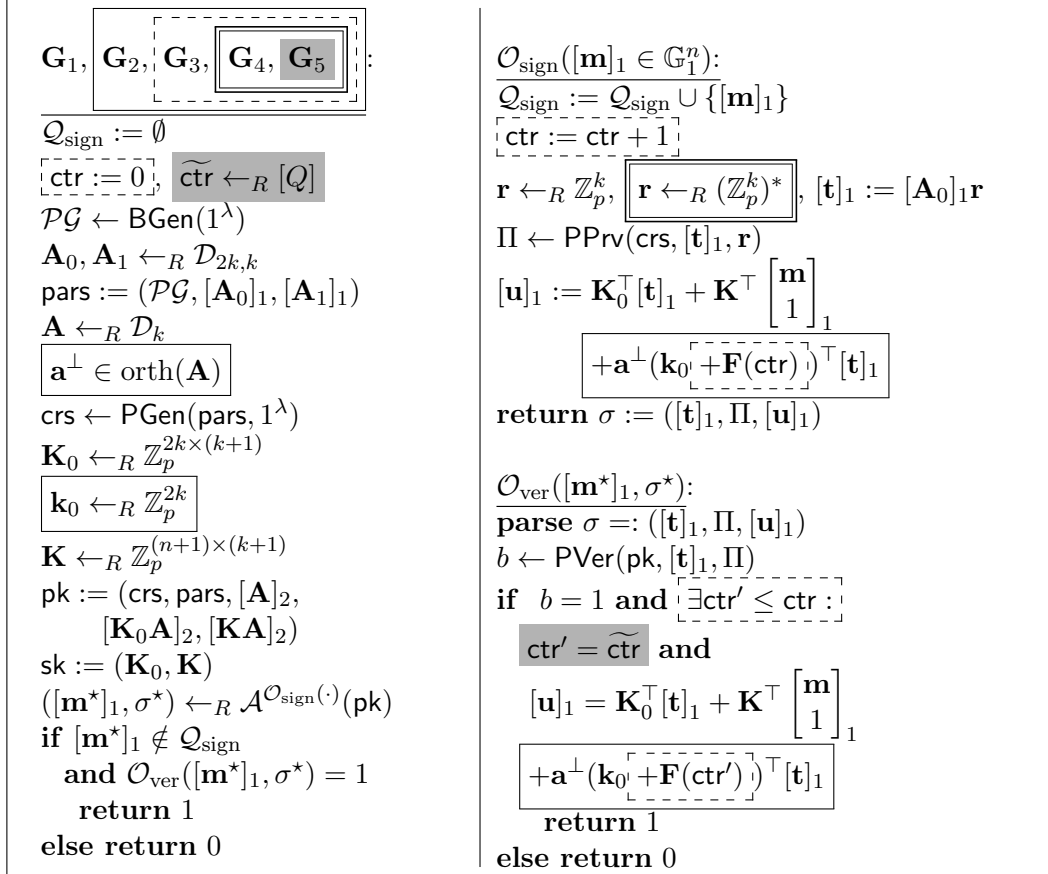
$\mathbf{G}_1, \mathbf{G}_2, \mathbf{G}_3, \mathbf{G}_4, \mathbf{G}_5$:

$\mathcal{Q}_{\text{sign}} := \emptyset$
$\mathsf{ctr} := 0$, $\widetilde{\mathsf{ctr}} \leftarrow_R [Q]$
$\mathcal{PG} \leftarrow \mathsf{BGen}(1^\lambda)$
$\mathbf{A}_0, \mathbf{A}_1 \leftarrow_R \mathcal{D}_{2k,k}$
$\mathsf{pars} := (\mathcal{PG}, [\mathbf{A}_0]_1, [\mathbf{A}_1]_1)$
$\mathbf{A} \leftarrow_R \mathcal{D}_k$
$\mathbf{a}^\perp \in \mathrm{orth}(\mathbf{A})$
$\mathsf{crs} \leftarrow \mathsf{PGen}(\mathsf{pars}, 1^\lambda)$
$\mathbf{K}_0 \leftarrow_R \mathbb{Z}_p^{2k \times (k+1)}$
$\mathbf{k}_0 \leftarrow_R \mathbb{Z}_p^{2k}$
$\mathbf{K} \leftarrow_R \mathbb{Z}_p^{(n+1) \times (k+1)}$
$\mathsf{pk} := (\mathsf{crs}, \mathsf{pars}, [\mathbf{A}]_2, [\mathbf{K}_0\mathbf{A}]_2, [\mathbf{K}\mathbf{A}]_2)$
$\mathsf{sk} := (\mathbf{K}_0, \mathbf{K})$
$([\mathbf{m}^\star]_1, \sigma^\star) \leftarrow_R \mathcal{A}^{\mathcal{O}_{\text{sign}}(\cdot)}(\mathsf{pk})$
**if** $[\mathbf{m}^\star]_1 \notin \mathcal{Q}_{\text{sign}}$
**and** $\mathcal{O}_{\text{ver}}([\mathbf{m}^\star]_1, \sigma^\star) = 1$
**return** $1$
**else return** $0$

$\mathcal{O}_{\text{sign}}([\mathbf{m}]_1 \in \mathbb{G}_1^n)$:
$\mathcal{Q}_{\text{sign}} := \mathcal{Q}_{\text{sign}} \cup \{[\mathbf{m}]_1\}$
$\mathsf{ctr} := \mathsf{ctr} + 1$
$\mathbf{r} \leftarrow_R \mathbb{Z}_p^k$, $\mathbf{r} \leftarrow_R (\mathbb{Z}_p^k)^*$, $[\mathbf{t}]_1 := [\mathbf{A}_0]_1\mathbf{r}$
$\Pi \leftarrow \mathsf{PPrv}(\mathsf{crs}, [\mathbf{t}]_1, \mathbf{r})$
$[\mathbf{u}]_1 := \mathbf{K}_0^\top[\mathbf{t}]_1 + \mathbf{K}^\top \begin{bmatrix}\mathbf{m}\\1\end{bmatrix}_1$
$+\mathbf{a}^\perp(\mathbf{k}_0 + \mathbf{F}(\mathsf{ctr}))^\top[\mathbf{t}]_1$
**return** $\sigma := ([\mathbf{t}]_1, \Pi, [\mathbf{u}]_1)$

$\mathcal{O}_{\text{ver}}([\mathbf{m}^\star]_1, \sigma^\star)$:
**parse** $\sigma =: ([\mathbf{t}]_1, \Pi, [\mathbf{u}]_1)$
$b \leftarrow \mathsf{PVer}(\mathsf{pk}, [\mathbf{t}]_1, \Pi)$
**if** $b = 1$ **and** $\exists \mathsf{ctr}' \le \mathsf{ctr}$ :
$\mathsf{ctr}' = \widetilde{\mathsf{ctr}}$ **and**
$[\mathbf{u}]_1 = \mathbf{K}_0^\top[\mathbf{t}]_1 + \mathbf{K}^\top \begin{bmatrix}\mathbf{m}\\1\end{bmatrix}_1$
$+\mathbf{a}^\perp(\mathbf{k}_0 + \mathbf{F}(\mathsf{ctr}'))^\top[\mathbf{t}]_1$
**return** $1$
**else return** $0$